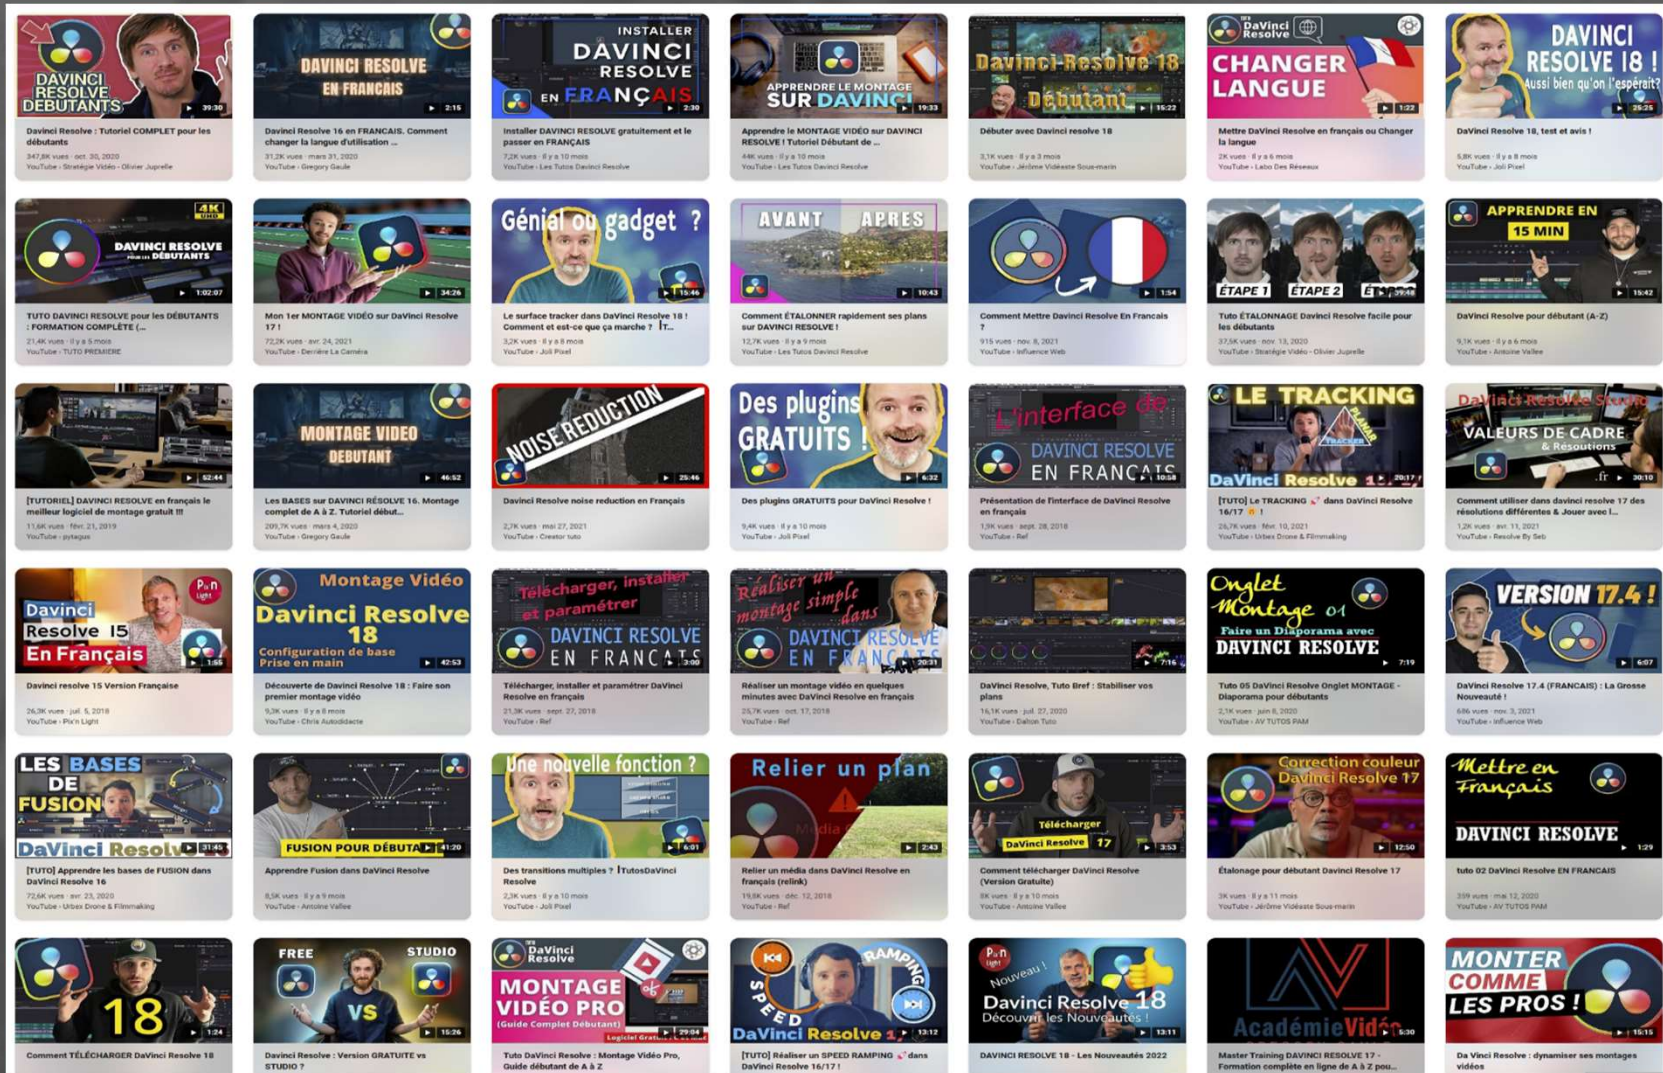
DAVINCI RESOLVE DÉBUTANTS
39:30
Davinci Resolve : Tutoriel COMPLET pour les débutants
347,8K vues · oct. 30, 2020
YouTube · Stratégie Vidéo - Olivier Juprelle

DAVINCI RESOLVE EN FRANCAIS
2:15
Davinci Resolve 16 en FRANCAIS. Comment changer la langue d'utilisation ...
31,2K vues · mars 31, 2020
YouTube · Gregory Geule

INSTALLER DAVINCI RESOLVE EN FRANÇAIS
2:30
Installer DAVINCI RESOLVE gratuitement et le passer en FRANÇAIS
7,2K vues · il y a 10 mois
YouTube · Les Tutos Davinci Resolve

APPRENDRE LE MONTAGE SUR DAVINCI
19:33
Apprendre le MONTAGE VIDÉO sur DAVINCI RESOLVE ! Tutoriel Débutant de ...
44K vues · il y a 10 mois
YouTube · Les Tutos Davinci Resolve

Davinci Resolve 18 Débutant
15:22
Débuter avec Davinci resolve 18
3,1K vues · il y a 3 mois
YouTube · Jérôme Vidéaste Sous-marin

DaVinci Resolve CHANGER LANGUE
1:22
Mettre DaVinci Resolve en français ou Changer la langue
2K vues · il y a 6 mois
YouTube · Labo Des Réseaux

DAVINCI RESOLVE 18 ! Aussi bien qu'on l'espérait?
25:25
DaVinci Resolve 18, test et avis !
5,8K vues · il y a 8 mois
YouTube · Joli Pixel

4K UHD DAVINCI RESOLVE POUR LES DÉBUTANTS
1:02:07
TUTO DAVINCI RESOLVE pour les DÉBUTANTS : FORMATION COMPLÈTE (...
21,4K vues · il y a 5 mois
YouTube · TUTO PREMIERE

34:26
Mon 1er MONTAGE VIDÉO sur DaVinci Resolve 17 !
72,2K vues · avr. 24, 2021
YouTube · Derrière La Caméra

Génial ou gadget ?
15:46
Le surface tracker dans DaVinci Resolve 18 ! Comment et est-ce que ça marche ? |T...
3,2K vues · il y a 8 mois
YouTube · Joli Pixel

AVANT APRES
10:43
Comment ÉTALONNER rapidement ses plans sur DAVINCI RESOLVE !
12,7K vues · il y a 10 mois
YouTube · Les Tutos Davinci Resolve

1:54
Comment Mettre Davinci Resolve En Francais ?
915 vues · nov. 8, 2021
YouTube · Influence Web

ÉTAPE 1 ÉTAPE 2 ÉTAPE
39:48
Tuto ÉTALONNAGE Davinci Resolve facile pour les débutants
37,5K vues · nov. 13, 2020
YouTube · Stratégie Vidéo - Olivier Juprelle

APPRENDRE EN 15 MIN
15:42
DaVinci Resolve pour débutant (A-Z)
9,1K vues · il y a 6 mois
YouTube · Antoine Vallee

52:44
[TUTORIEL] DAVINCI RESOLVE en français le meilleur logiciel de montage gratuit !!!
11,6K vues · févr. 21, 2019
YouTube · pytagus

MONTAGE VIDEO DEBUTANT
46:52
Les BASES sur DAVINCI RÉSOLVE 16. Montage complet de A à Z. Tutoriel début...
209,7K vues · mars 4, 2020
YouTube · Gregory Geule

NOISE REDUCTION
25:46
Davinci Resolve noise reduction en Français
2,7K vues · mai 27, 2021
YouTube · Creator tuto

Des plugins GRATUITS !
6:32
Des plugins GRATUITS pour DaVinci Resolve !
9,4K vues · il y a 10 mois
YouTube · Joli Pixel

L'interface de DAVINCI RESOLVE EN FRANÇAIS
10:58
Présentation de l'interface de DaVinci Resolve en français
1,9K vues · sept. 28, 2018
YouTube · Ref

LE TRACKING PLANAR TRACKER DaVinci Resolve 1
20:17
[TUTO] Le TRACKING dans DaVinci Resolve 16/17 !
26,7K vues · févr. 10, 2021
YouTube · Urbex Drone & Filmmaking

DaVinci Resolve Studio VALEURS DE CADRE & Résolutions .fr
30:10
Comment utiliser dans davinci resolve 17 des résolutions différentes & Jouer avec l...
1,2K vues · avr. 11, 2021
YouTube · Resolve By Seb

Davinci Resolve 15 En Français P'n Light
1:55
Davinci resolve 15 Version Française
26,3K vues · juil. 5, 2018
YouTube · Pix'n Light

Montage Vidéo Davinci Resolve 18 Configuration de base Prise en main
42:53
Découverte de Davinci Resolve 18 : Faire son premier montage vidéo
9,3K vues · il y a 8 mois
YouTube · Chris Autodidacte

Télécharger, installer et paramétrer DAVINCI RESOLVE EN FRANCAIS
3:00
Télécharger, installer et paramétrer DaVinci Resolve en français
21,3K vues · sept. 27, 2018
YouTube · Ref

Réaliser un montage simple dans DAVINCI RESOLVE EN FRANCAIS
20:31
Réaliser un montage vidéo en quelques minutes avec DaVinci Resolve en français
25,7K vues · oct. 17, 2018
YouTube · Ref

7:16
DaVinci Resolve, Tuto Bref : Stabiliser vos plans
16,1K vues · juil. 27, 2020
YouTube · Dalton Tuto

Onglet Montage 01 Faire un Diaporama avec DAVINCI RESOLVE
7:19
Tuto 05 DaVinci Resolve Onglet MONTAGE - Diaporama pour débutants
2,1K vues · juin 8, 2020
YouTube · AV TUTOS PAM

VERSION 17.4 !
6:07
DaVinci Resolve 17.4 (FRANCAIS) : La Grosse Nouveauté !
686 vues · nov. 3, 2021
YouTube · Influence Web

LES BASES DE FUSION DaVinci Resolve
31:45
[TUTO] Apprendre les bases de FUSION dans DaVinci Resolve 16
72,6K vues · avr. 23, 2020
YouTube · Urbex Drone & Filmmaking

FUSION POUR DÉBUTA
41:20
Apprendre Fusion dans DaVinci Resolve
3,1K vues · il y a 9 mois
YouTube · Antoine Vallee

Une nouvelle fonction ?
6:01
Des transitions multiples ? |TutosDaVinci Resolve
2,3K vues · il y a 10 mois
YouTube · Joli Pixel

Relier un plan
2:43
Relier un média dans DaVinci Resolve en français (relink)
19,6K vues · déc. 12, 2018
YouTube · Ref

Télécharger DaVinci Resolve 17
3:53
Comment télécharger DaVinci Resolve (Version Gratuite)
8K vues · il y a 10 mois
YouTube · Antoine Vallee

Correction couleur Davinci Resolve 17
12:50
Étalonage pour débutant Davinci Resolve 17
3K vues · il y a 11 mois
YouTube · Jérôme Vidéaste Sous-marin

Mettre en Français DAVINCI RESOLVE
1:29
tuto 02 DaVinci Resolve EN FRANCAIS
359 vues · mai 12, 2020
YouTube · AV TUTOS PAM

18
1:24
Comment TÉLÉCHARGER DaVinci Resolve 18

FREE VS STUDIO
15:26
Davinci Resolve : Version GRATUITE vs STUDIO ?

DaVinci Resolve MONTAGE VIDÉO PRO (Guide Complet Débutant) Logiciel Gratuit
29:04
Tuto DaVinci Resolve : Montage Vidéo Pro, Guide débutant de A à Z

SPEED RAMPING DaVinci Resolve 1
13:12
[TUTO] Réaliser un SPEED RAMPING dans DaVinci Resolve 16/17 !

P'n Light Nouveau ! Davinci Resolve 18 Découvrir les Nouveautés !
13:11
DAVINCI RESOLVE 18 - Les Nouveautés 2022

AcadémieVidéo
5:30
Master Training DAVINCI RESOLVE 17 - Formation complète en ligne de A à Z pou...

MONTER COMME LES PROS !
15:15
Da Vinci Resolve : dynamiser ses montages vidéos